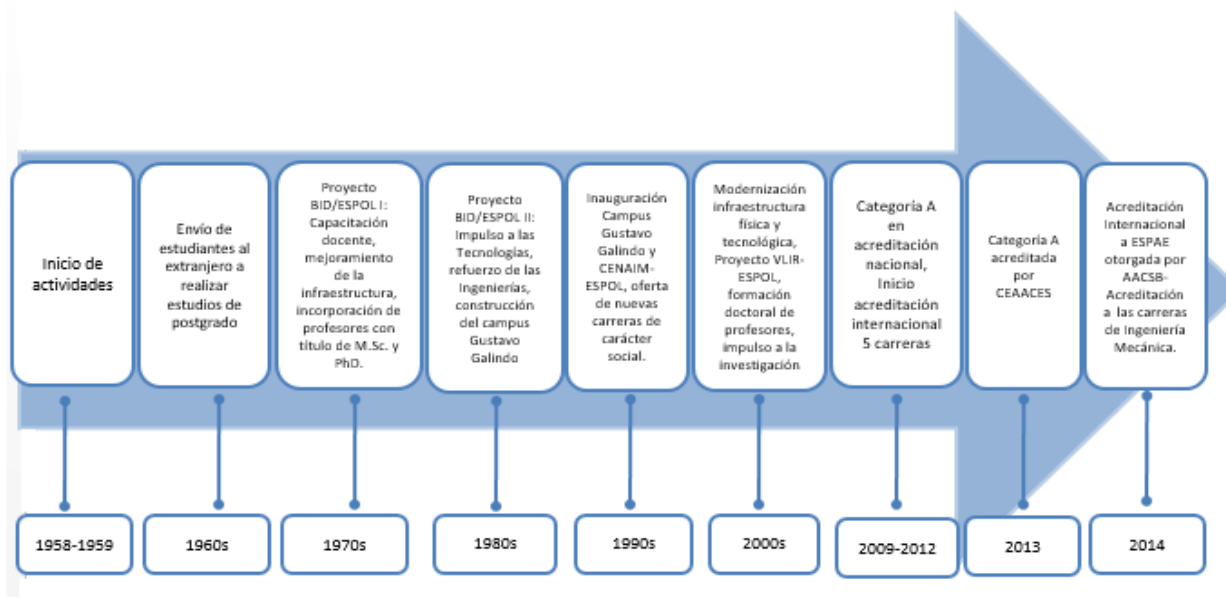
Inicio de actividades

Envío de estudiantes al extranjero a realizar estudios de postgrado

Proyecto BID/ESPOL I: Capacitación docente, mejoramiento de la infraestructura, incorporación de profesores con título de M.Sc. y PhD.

Proyecto BID/ESPOL II: Impulso a las Tecnologías, refuerzo de las Ingenierías, construcción del campus Gustavo Galindo

Inauguración Campus Gustavo Galindo y CENAIM-ESPOL, oferta de nuevas carreras de carácter social.

Modernización infraestructura física y tecnológica, Proyecto VLIR-ESPOL, formación doctoral de profesores, impulso a la investigación

Categoría A en acreditación nacional, Inicio acreditación internacional 5 carreras

Categoría A acreditada por CEAACES

Acreditación internacional a ESPAE otorgada por AACSB-Acreditación a las carreras de Ingeniería Mecánica.

1958-1959

1960s

1970s

1980s

1990s

2000s

2009-2012

2013

2014